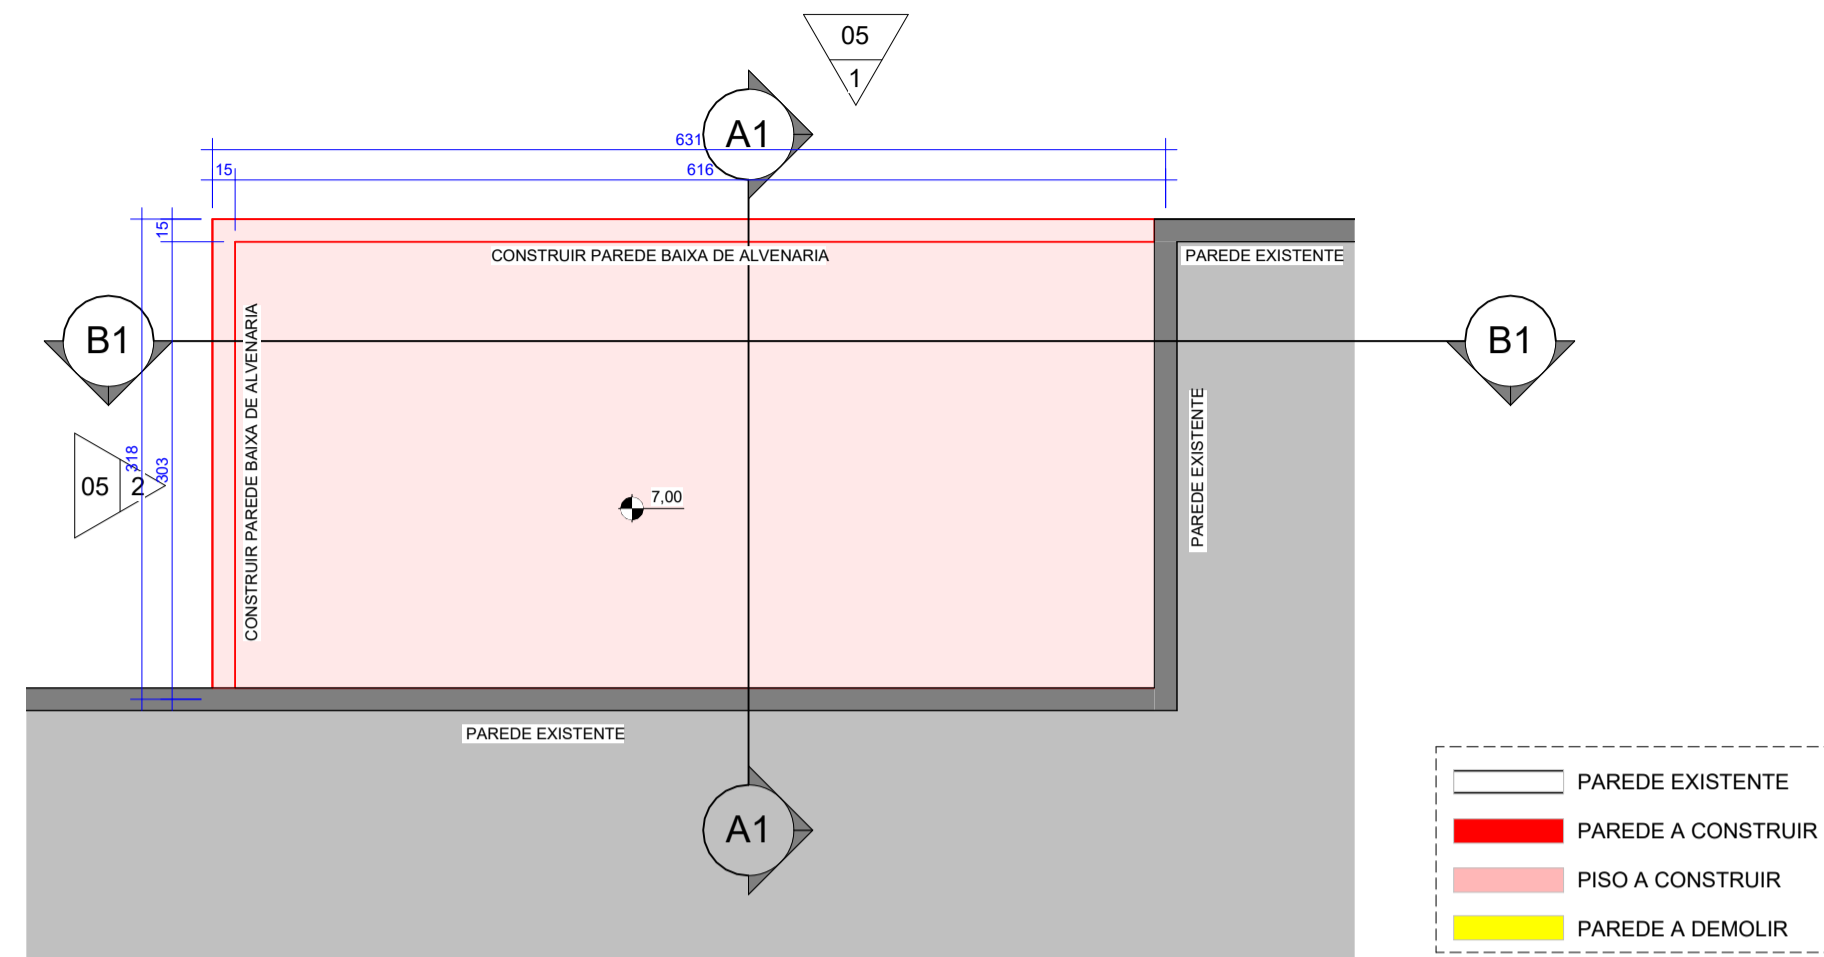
05
1
A1
631
15
616
15
CONSTRUIR PAREDE BAIXA DE ALVENARIA
PAREDE EXISTENTE
B1
B1
CONSTRUIR PAREDE BAIXA DE ALVENARIA
PAREDE EXISTENTE
318
303
05
2
7,00
PAREDE EXISTENTE
A1
PAREDE EXISTENTE
PAREDE A CONSTRUIR
PISO A CONSTRUIR
PAREDE A DEMOLIR